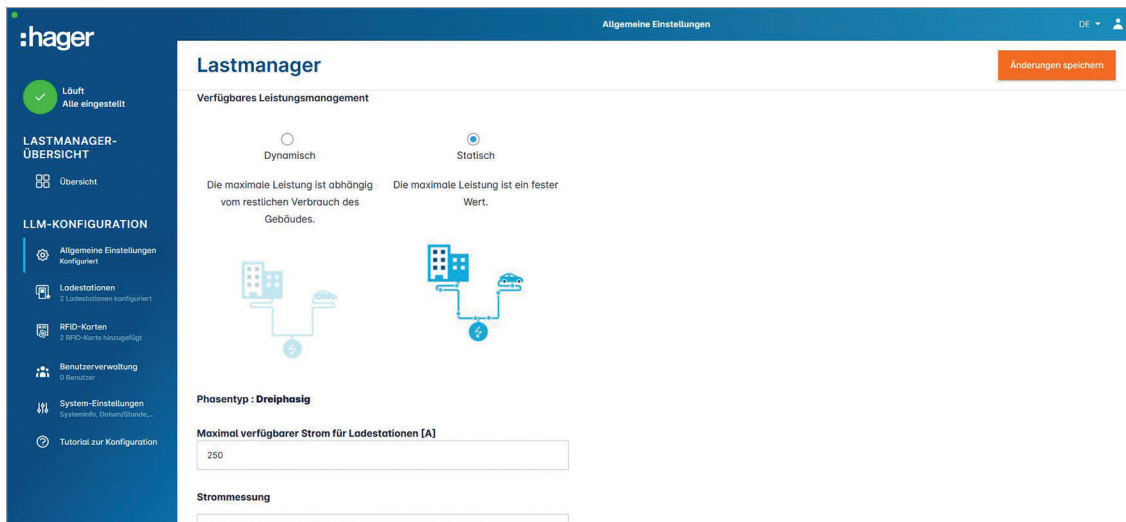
:hager

Läuft
Alle eingestellt

LASTMANAGER-ÜBERSICHT

Übersicht

LLM-KONFIGURATION

Allgemeine Einstellungen
Konfiguriert

Ladestationen
2 Ladestationen konfiguriert

RFID-Karten
2 RFID-Karte hinzugefügt

Benutzerverwaltung
0 Benutzer

System-Einstellungen
Systeminfo, Datum/Stunde,...

Tutorial zur Konfiguration

Allgemeine Einstellungen

DE

Lastmanager

Änderungen speichern

Verfügbares Leistungsmanagement

Dynamisch

Die maximale Leistung ist abhängig vom restlichen Verbrauch des Gebäudes.

Statisch

Die maximale Leistung ist ein fester Wert.

Phasentyp : Dreiphasig

Maximal verfügbarer Strom für Ladestationen [A]

250

Strommessung